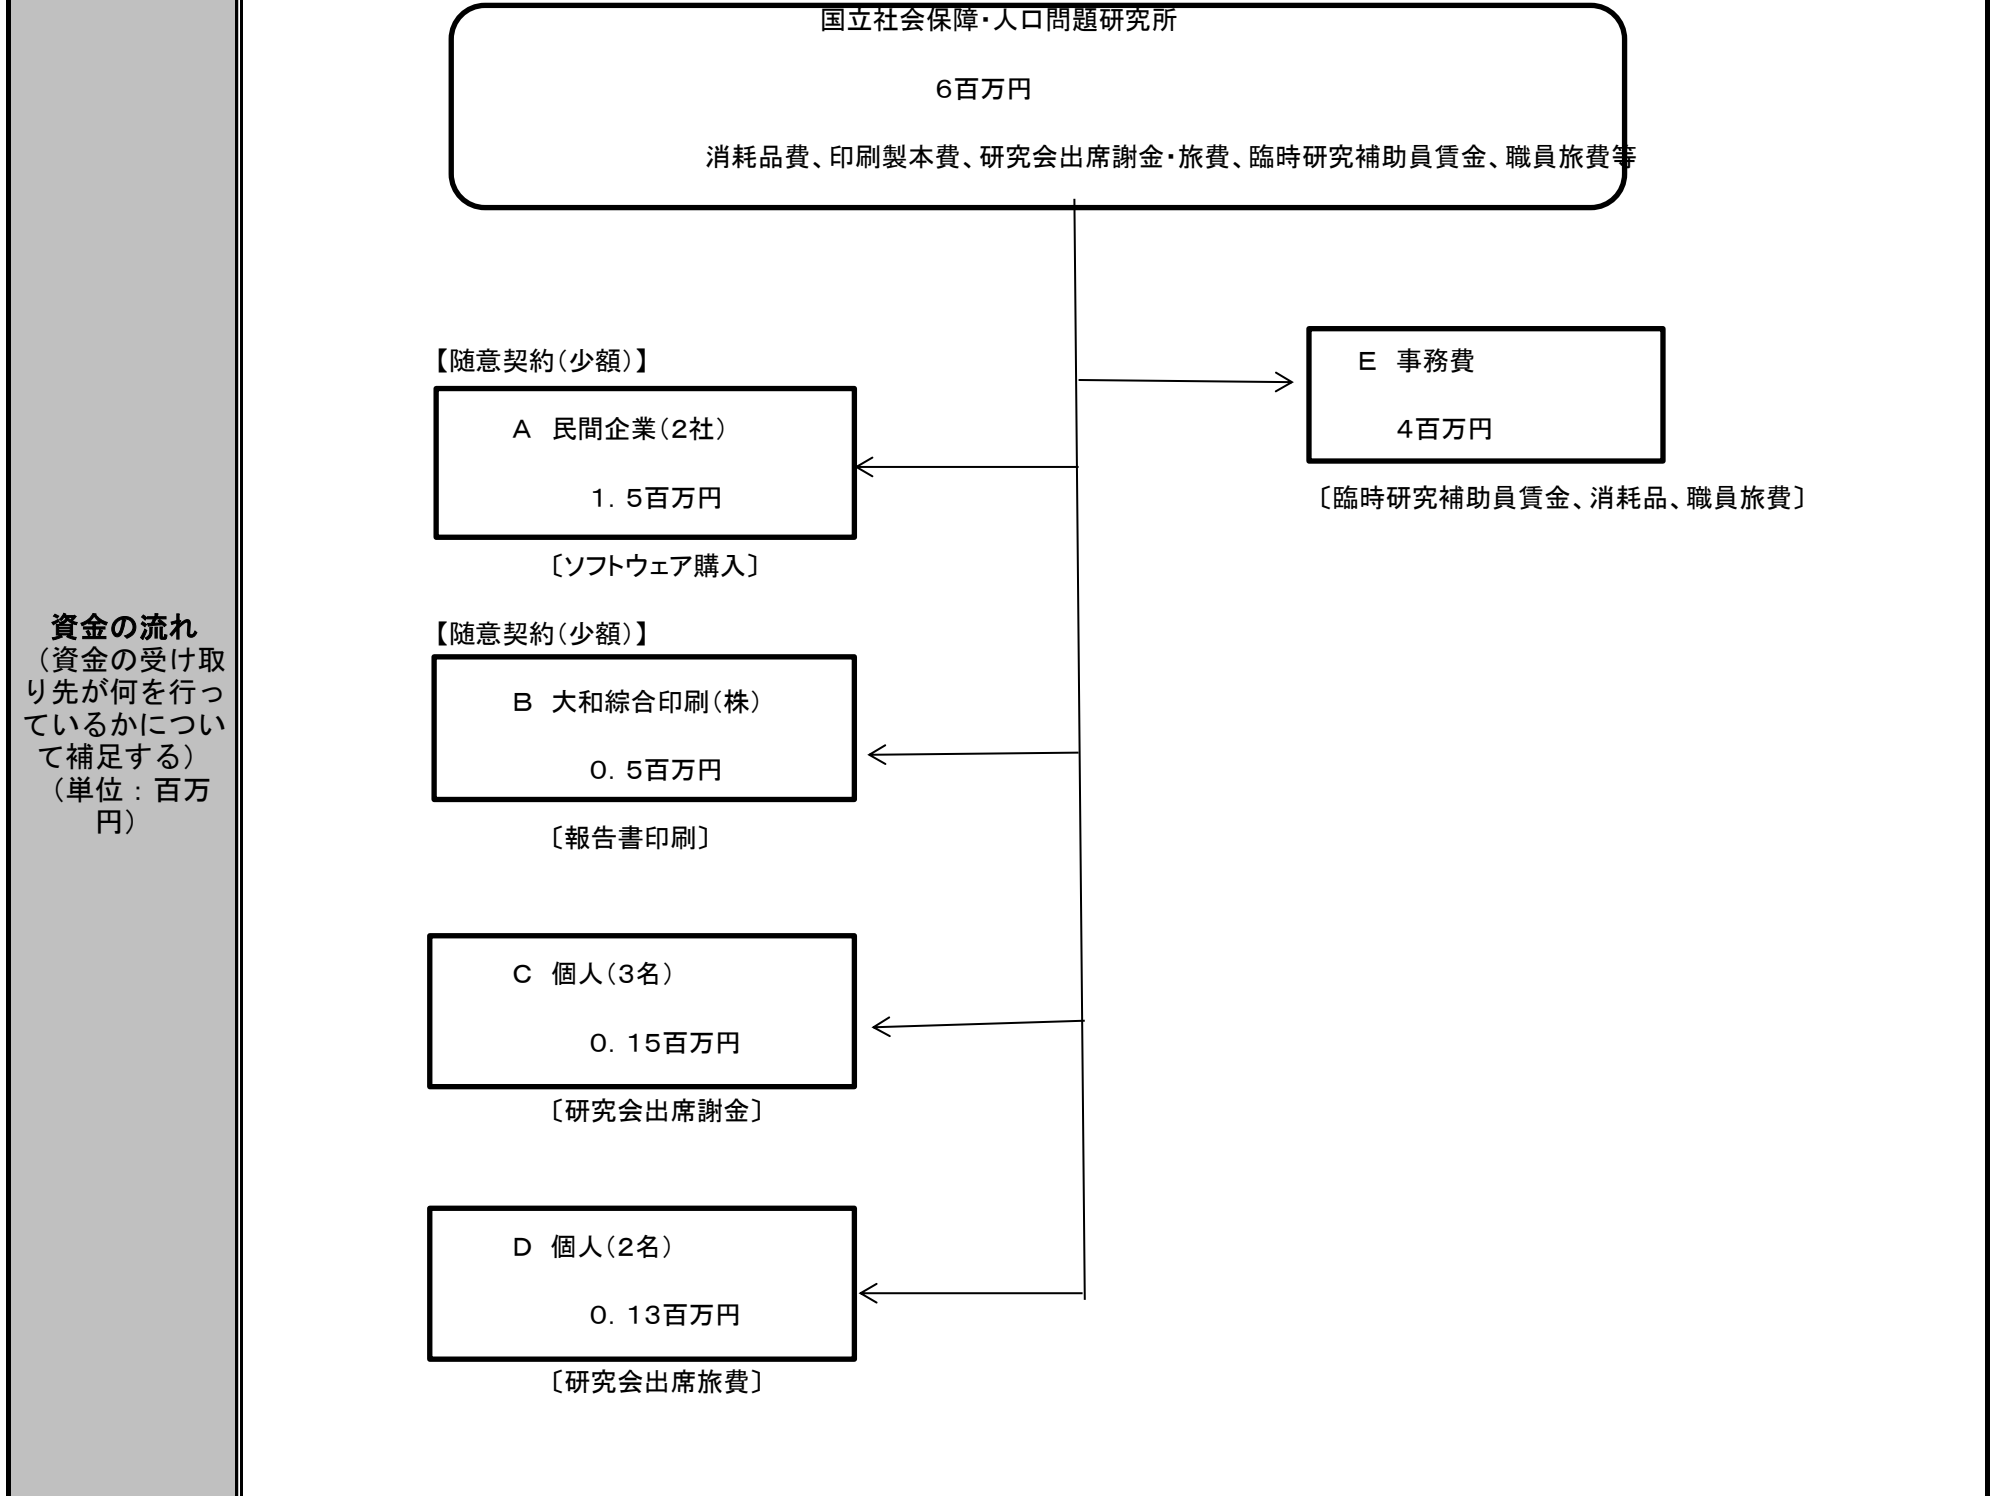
資金の流れ
（資金の受け取り先が何を行っているかについて補足する）
（単位：百万円）

国立社会保障･人口問題研究所

6百万円

消耗品費、印刷製本費、研究会出席謝金･旅費、臨時研究補助員賃金、職員旅費等

【随意契約（少額）】

A 民間企業（2社）

1．5百万円

〔ソフトウェア購入〕

E 事務費

4百万円

〔臨時研究補助員賃金、消耗品、職員旅費〕

【随意契約（少額）】

B 大和綜合印刷（株）

0．5百万円

〔報告書印刷〕

C 個人（3名）

0．15百万円

〔研究会出席謝金〕

D 個人（2名）

0．13百万円

〔研究会出席旅費〕